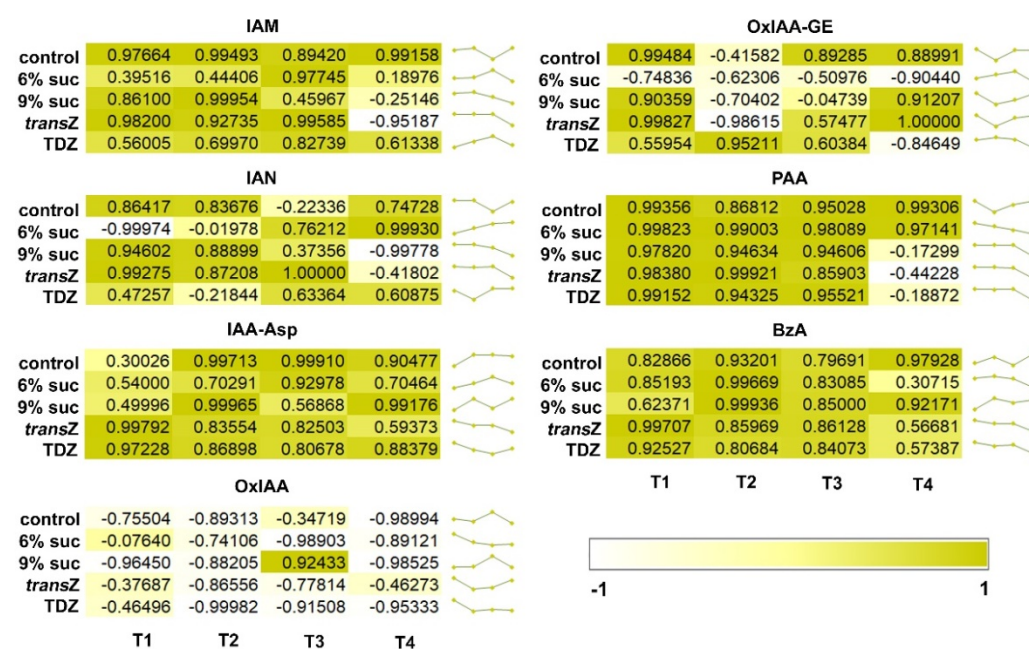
IAM

| | | | | |
|---|---|---|---|---|
| control | 0.97664 | 0.99493 | 0.89420 | 0.99158 |
| 6% suc | 0.39516 | 0.44406 | 0.97745 | 0.18976 |
| 9% suc | 0.86100 | 0.99954 | 0.45967 | -0.25146 |
| transZ | 0.98200 | 0.92735 | 0.99585 | -0.95187 |
| TDZ | 0.56005 | 0.69970 | 0.82739 | 0.61338 |

IAN

| | | | | |
|---|---|---|---|---|
| control | 0.86417 | 0.83676 | -0.22336 | 0.74728 |
| 6% suc | -0.99974 | -0.01978 | 0.76212 | 0.99930 |
| 9% suc | 0.94602 | 0.88899 | 0.37356 | -0.99778 |
| transZ | 0.99275 | 0.87208 | 1.00000 | -0.41802 |
| TDZ | 0.47257 | -0.21844 | 0.63364 | 0.60875 |

IAA-Asp

| | | | | |
|---|---|---|---|---|
| control | 0.30026 | 0.99713 | 0.99910 | 0.90477 |
| 6% suc | 0.54000 | 0.70291 | 0.92978 | 0.70464 |
| 9% suc | 0.49996 | 0.99965 | 0.56868 | 0.99176 |
| transZ | 0.99792 | 0.83554 | 0.82503 | 0.59373 |
| TDZ | 0.97228 | 0.86898 | 0.80678 | 0.88379 |

OxIAA

| | T1 | T2 | T3 | T4 |
|---|---|---|---|---|
| control | -0.75504 | -0.89313 | -0.34719 | -0.98994 |
| 6% suc | -0.07640 | -0.74106 | -0.98903 | -0.89121 |
| 9% suc | -0.96450 | -0.88205 | 0.92433 | -0.98525 |
| transZ | -0.37687 | -0.86556 | -0.77814 | -0.46273 |
| TDZ | -0.46496 | -0.99982 | -0.91508 | -0.95333 |

OxIAA-GE

| | | | | |
|---|---|---|---|---|
| control | 0.99484 | -0.41582 | 0.89285 | 0.88991 |
| 6% suc | -0.74836 | -0.62306 | -0.50976 | -0.90440 |
| 9% suc | 0.90359 | -0.70402 | -0.04739 | 0.91207 |
| transZ | 0.99827 | -0.98615 | 0.57477 | 1.00000 |
| TDZ | 0.55954 | 0.95211 | 0.60384 | -0.84649 |

PAA

| | | | | |
|---|---|---|---|---|
| control | 0.99356 | 0.86812 | 0.95028 | 0.99306 |
| 6% suc | 0.99823 | 0.99003 | 0.98089 | 0.97141 |
| 9% suc | 0.97820 | 0.94634 | 0.94606 | -0.17299 |
| transZ | 0.98380 | 0.99921 | 0.85903 | -0.44228 |
| TDZ | 0.99152 | 0.94325 | 0.95521 | -0.18872 |

BzA

| | T1 | T2 | T3 | T4 |
|---|---|---|---|---|
| control | 0.82866 | 0.93201 | 0.79691 | 0.97928 |
| 6% suc | 0.85193 | 0.99669 | 0.83085 | 0.30715 |
| 9% suc | 0.62371 | 0.99936 | 0.85000 | 0.92171 |
| transZ | 0.99707 | 0.85969 | 0.86128 | 0.56681 |
| TDZ | 0.92527 | 0.80684 | 0.84073 | 0.57387 |

-1 1